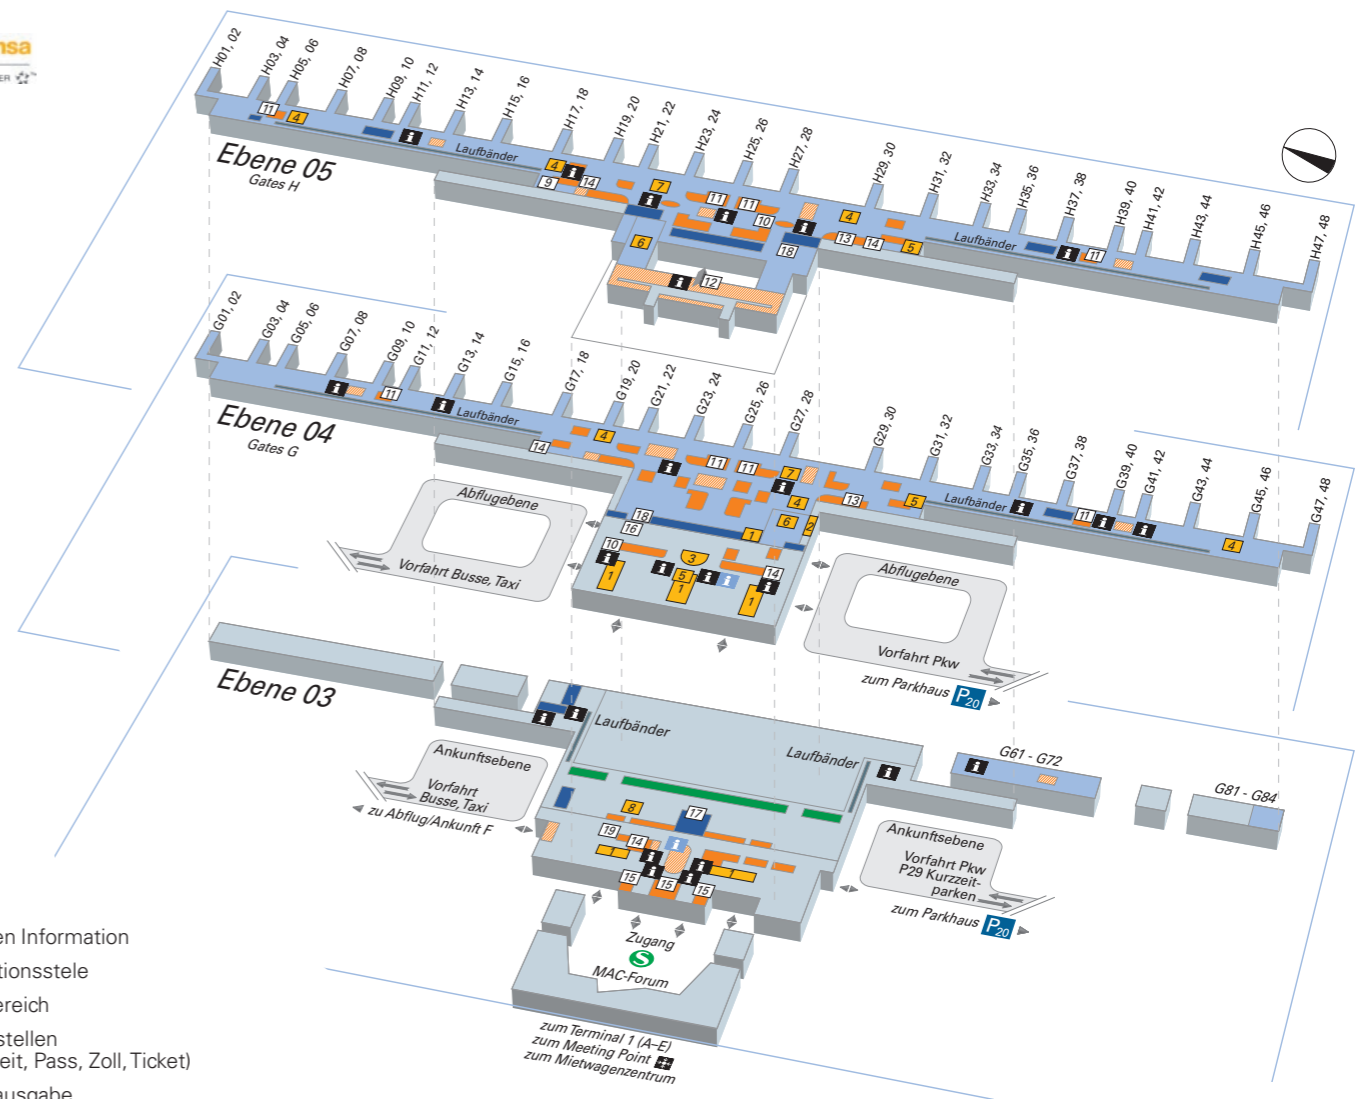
nsa

H01, 02 H03, 04 H05, 06 H07, 08 H09, 10 H11, 12 H13, 14 H15, 16 H17, 18 H19, 20 H21, 22 H23, 24 H25, 26 H27, 28 H29, 30 H31, 32 H33, 34 H35, 36 H37, 38 H39, 40 H41, 42 H43, 44 H45, 46 H47, 48

Ebene 05
Gates H

Laufbänder
Laufbänder

11 4 i 4 i 9 14 7 i 11 i 11 10 i 4 6 18 13 14 5 i 11 i 12

G01, 02 G03, 04 G05, 06 G07, 08 G09, 10 G11, 12 G13, 14 G15, 16 G17, 18 G19, 20 G21, 22 G23, 24 G25, 26 G27, 28 G29, 30 G31, 32 G33, 34 G35, 36 G37, 38 G39, 40 G41, 42 G43, 44 G45, 46 G47, 48

Ebene 04
Gates G

Laufbänder
Laufbänder

i 11 i 14 4 i 11 11 7 i 4 13 5 i 11 i i 4 18 16 6 2 1 10 3 i 1 i 5 i i 1 14 i 1

Abflugebene
Vorfahrt Busse, Taxi

Abflugebene
Vorfahrt Pkw
zum Parkhaus P20

Ebene 03

i i Laufbänder
Laufbänder i
G61 - G72 i
G81 - G84

Ankunftsebene
Vorfahrt Busse, Taxi
zu Abflug/Ankunft F

8 17 19 14 i 1 i i 15 15 15 1

Ankunftsebene
Vorfahrt Pkw
P29 Kurzzeitparken
zum Parkhaus P20

Zugang
S
MAC-Forum

zum Terminal 1 (A–E)
zum Meeting Point
zum Mietwagenzentrum

en Information
tionsstele
ereich
stellen
eit, Pass, Zoll, Ticket)
ausgabe